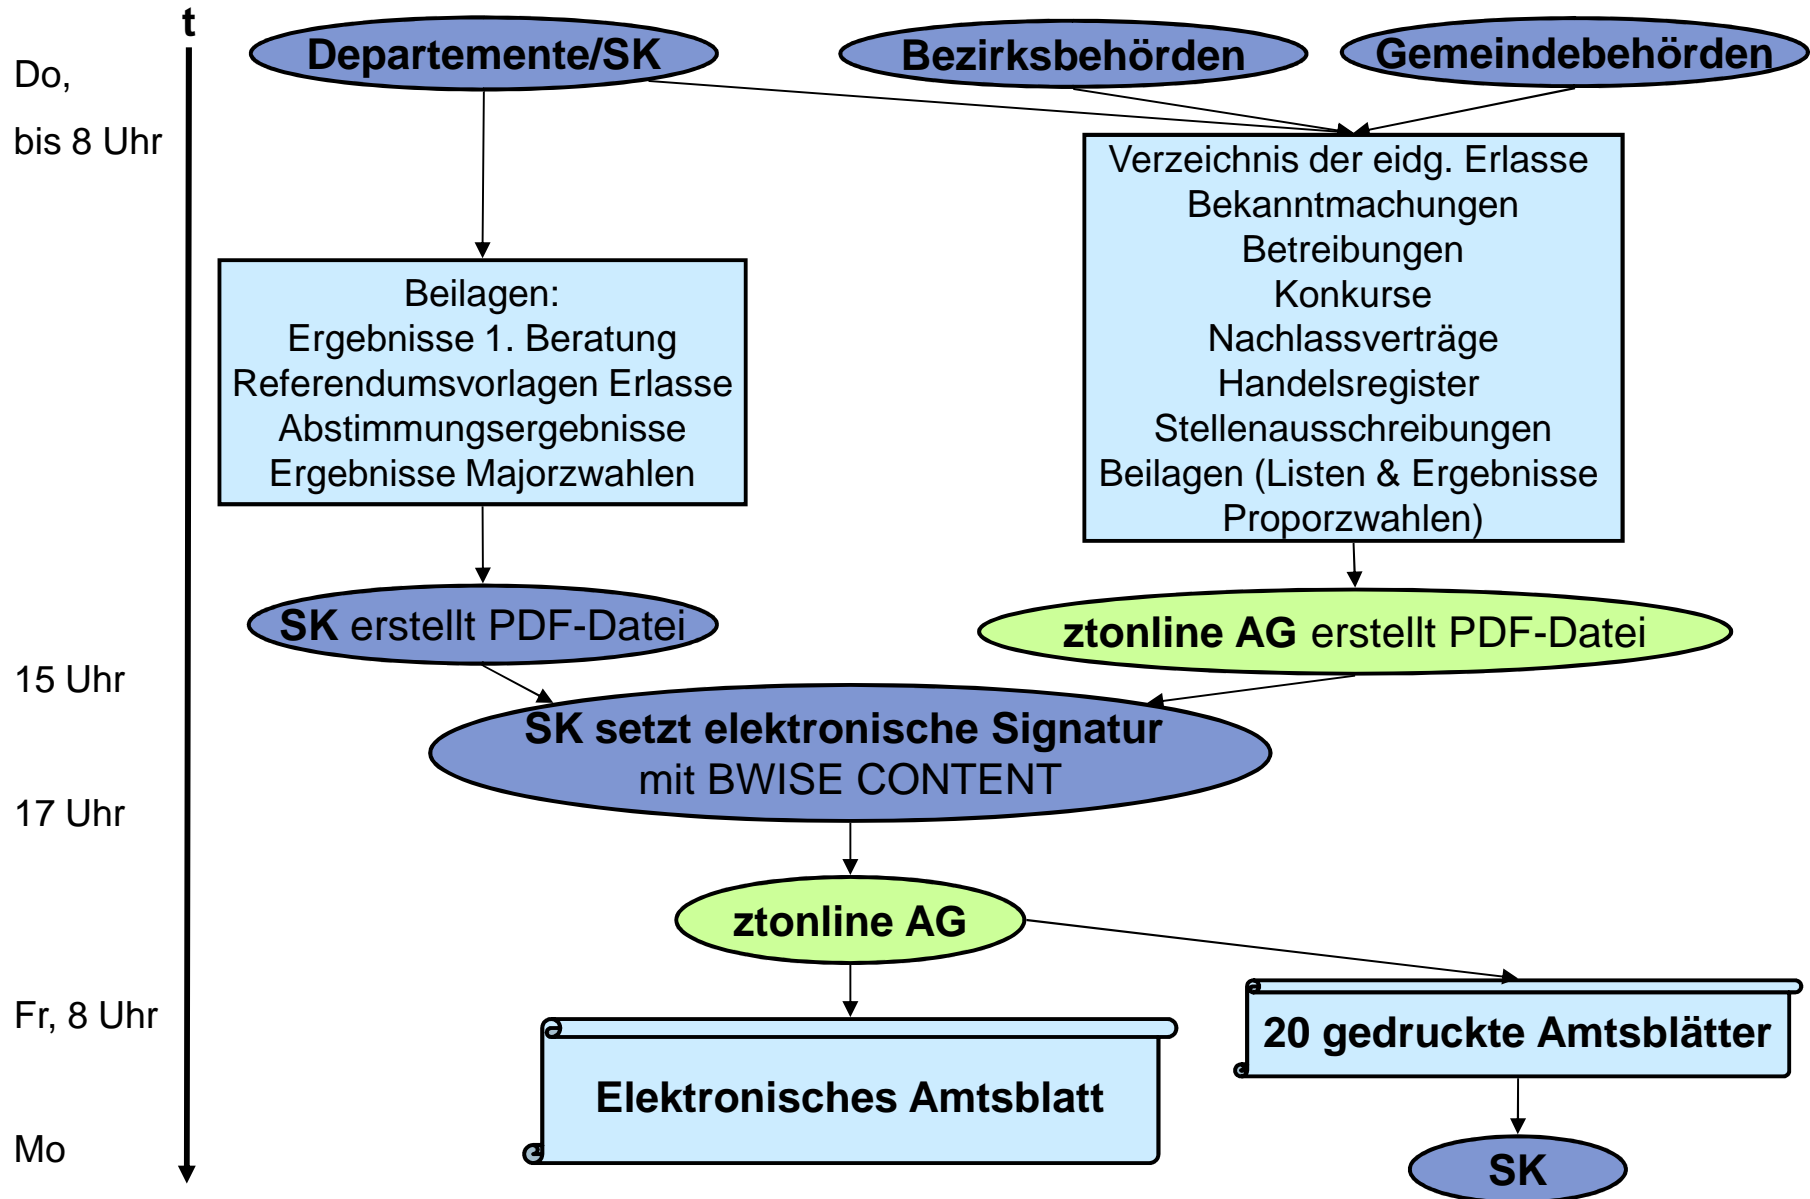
t

Do,
bis 8 Uhr

Departemente/SK

Bezirksbehörden

Gemeindebehörden

Beilagen:
Ergebnisse 1. Beratung
Referendumsvorlagen Erlasse
Abstimmungsergebnisse
Ergebnisse Majorzwahlen

Verzeichnis der eidg. Erlasse
Bekanntmachungen
Betreibungen
Konkurse
Nachlassverträge
Handelsregister
Stellenausschreibungen
Beilagen (Listen & Ergebnisse Proporzwahlen)

SK erstellt PDF-Datei

ztonline AG erstellt PDF-Datei

15 Uhr

SK setzt elektronische Signatur
mit BWISE CONTENT

17 Uhr

ztonline AG

Fr, 8 Uhr

20 gedruckte Amtsblätter

Elektronisches Amtsblatt

Mo

SK